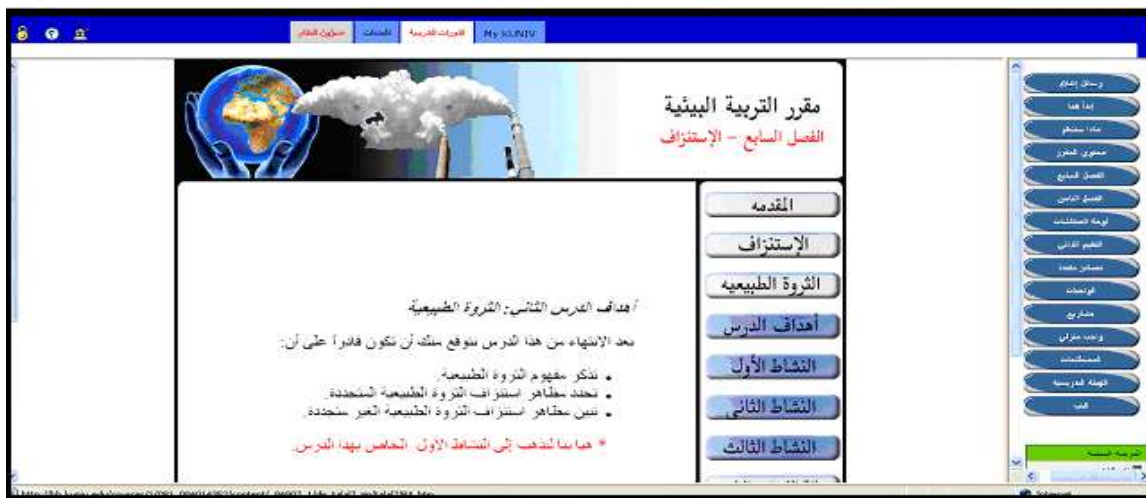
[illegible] | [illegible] | المقررات الدراسية | My KUNIV

مقرر التربية البيئية
الفصل السابع - الإستنزاف

المقدمه
الإستنزاف
الثروة الطبيعيه
أهداف الدرس
النشاط الأول
النشاط الثاني
النشاط الثالث

أهداف الدرس الثاني: الثروة الطبيعية

بعد الانتهاء من هذا الدرس نتوقع منك أن تكون قادراً على أن:

• تذكر مفهوم الثروة الطبيعية.
• تحدد مظاهر استنزاف الثروة الطبيعية المتجددة.
• تبين مظاهر استنزاف الثروة الطبيعية الغير متجددة.

* هيا بنا لنذهب إلى النشاط الأول الخاص بهذا الدرس.

وسائل الاتصال
إبدأ هنا
ماذا ستتعلم
محتوى المقرر
الفصل السابع
الفصل الثامن
لوحة المناقشات
التقييم الذاتي
مصادر مفيدة
الواجبات
مشاريع
واجب منزلي
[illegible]
الهيئة التدريسية
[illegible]

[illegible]